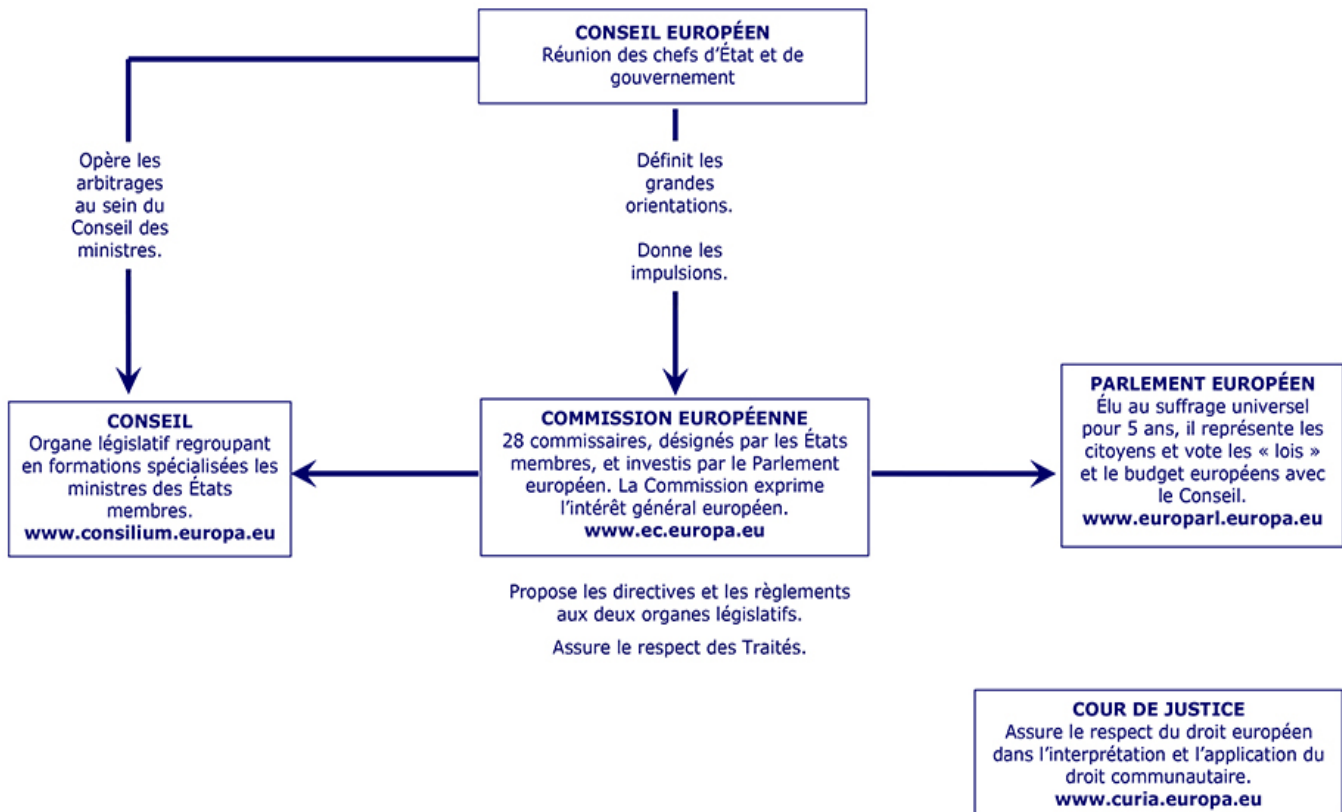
CONSEIL EUROPÉEN
Réunion des chefs d'État et de gouvernement

Opère les arbitrages au sein du Conseil des ministres.

Définit les grandes orientations.

Donne les impulsions.

CONSEIL
Organe législatif regroupant en formations spécialisées les ministres des États membres.
www.consilium.europa.eu

COMMISSION EUROPÉENNE
28 commissaires, désignés par les États membres, et investis par le Parlement européen. La Commission exprime l'intérêt général européen.
www.ec.europa.eu

PARLEMENT EUROPÉEN
Élu au suffrage universel pour 5 ans, il représente les citoyens et vote les « lois » et le budget européens avec le Conseil.
www.europarl.europa.eu

Propose les directives et les règlements aux deux organes législatifs.

Assure le respect des Traités.

COUR DE JUSTICE
Assure le respect du droit européen dans l'interprétation et l'application du droit communautaire.
www.curia.europa.eu